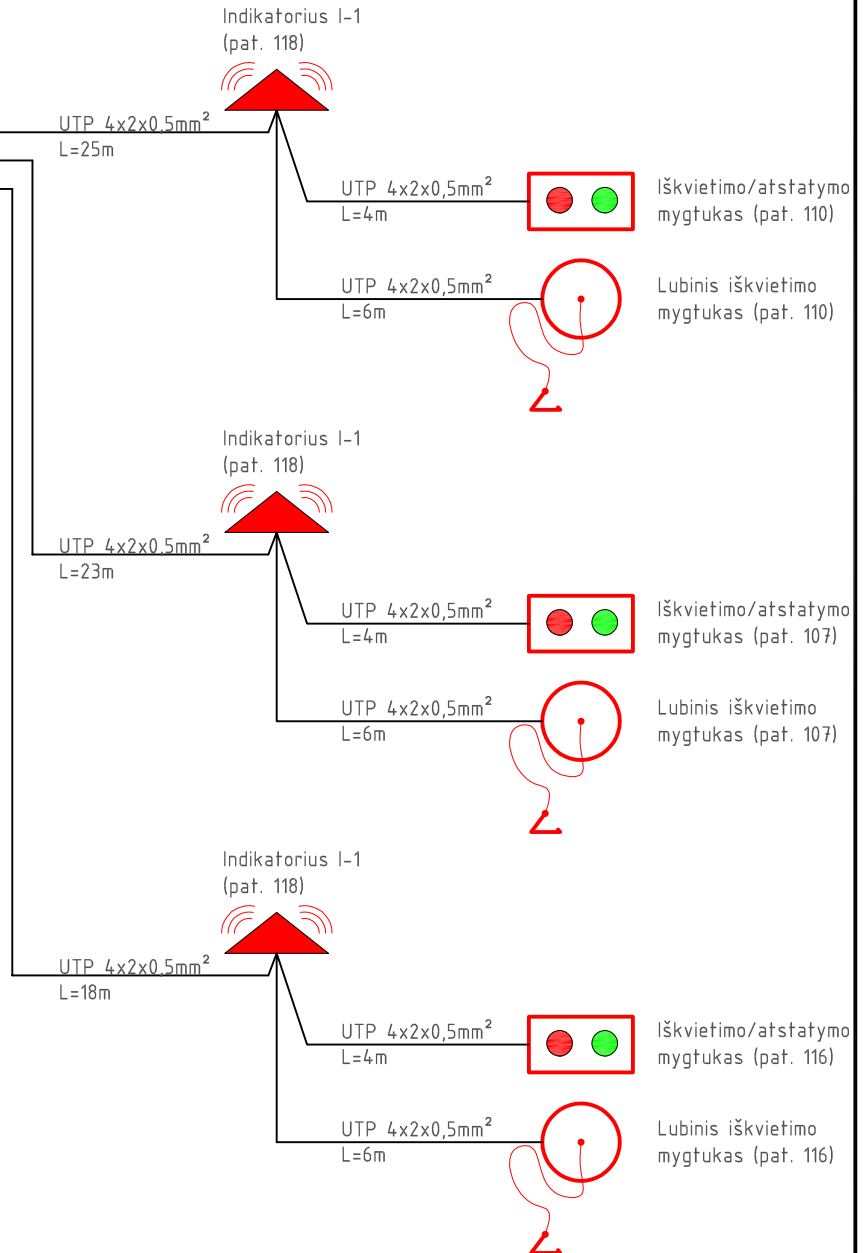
Indikatorius I-1
(pat. 118)

UTP 4x2x0.5mm$^2$
L=25m

UTP 4x2x0,5mm$^2$
L=4m

Iškvietimo/atstatymo
mygtukas (pat. 110)

UTP 4x2x0,5mm$^2$
L=6m

Lubinis iškvietimo
mygtukas (pat. 110)

Indikatorius I-1
(pat. 118)

UTP 4x2x0.5mm$^2$
L=23m

UTP 4x2x0,5mm$^2$
L=4m

Iškvietimo/atstatymo
mygtukas (pat. 107)

UTP 4x2x0,5mm$^2$
L=6m

Lubinis iškvietimo
mygtukas (pat. 107)

Indikatorius I-1
(pat. 118)

UTP 4x2x0.5mm$^2$
L=18m

UTP 4x2x0,5mm$^2$
L=4m

Iškvietimo/atstatymo
mygtukas (pat. 116)

UTP 4x2x0,5mm$^2$
L=6m

Lubinis iškvietimo
mygtukas (pat. 116)